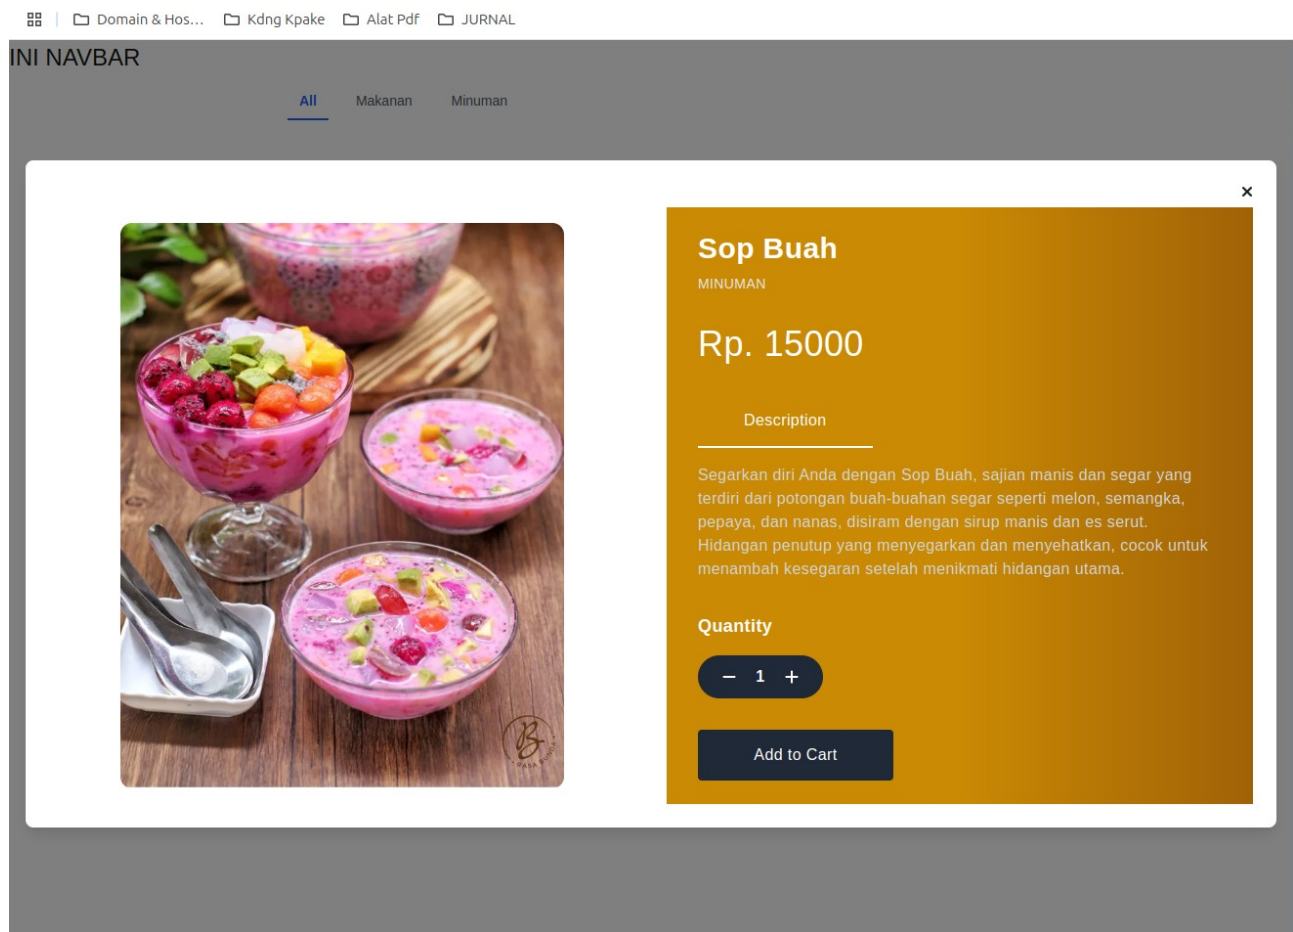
Domain & Hos... Kdng Kpake Alat Pdf JURNAL

INI NAVBAR

All Makanan Minuman

×

Sop Buah

MINUMAN

Rp. 15000

Description

Segarkan diri Anda dengan Sop Buah, sajian manis dan segar yang terdiri dari potongan buah-buahan segar seperti melon, semangka, pepaya, dan nanas, disiram dengan sirup manis dan es serut. Hidangan penutup yang menyegarkan dan menyehatkan, cocok untuk menambah kesegaran setelah menikmati hidangan utama.

Quantity

− 1 +

Add to Cart